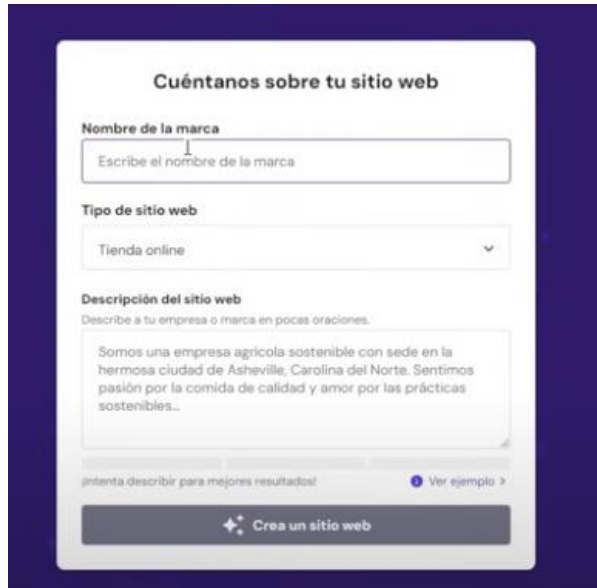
Cuéntanos sobre tu sitio web

Nombre de la marca

Escribe el nombre de la marca

Tipo de sitio web

Tienda online

Descripción del sitio web

Describe a tu empresa o marca en pocas oraciones.

Somos una empresa agrícola sostenible con sede en la hermosa ciudad de Asheville, Carolina del Norte. Sentimos pasión por la comida de calidad y amor por las prácticas sostenibles...

¡Intenta describir para mejores resultados!

Ver ejemplo >

Crea un sitio web